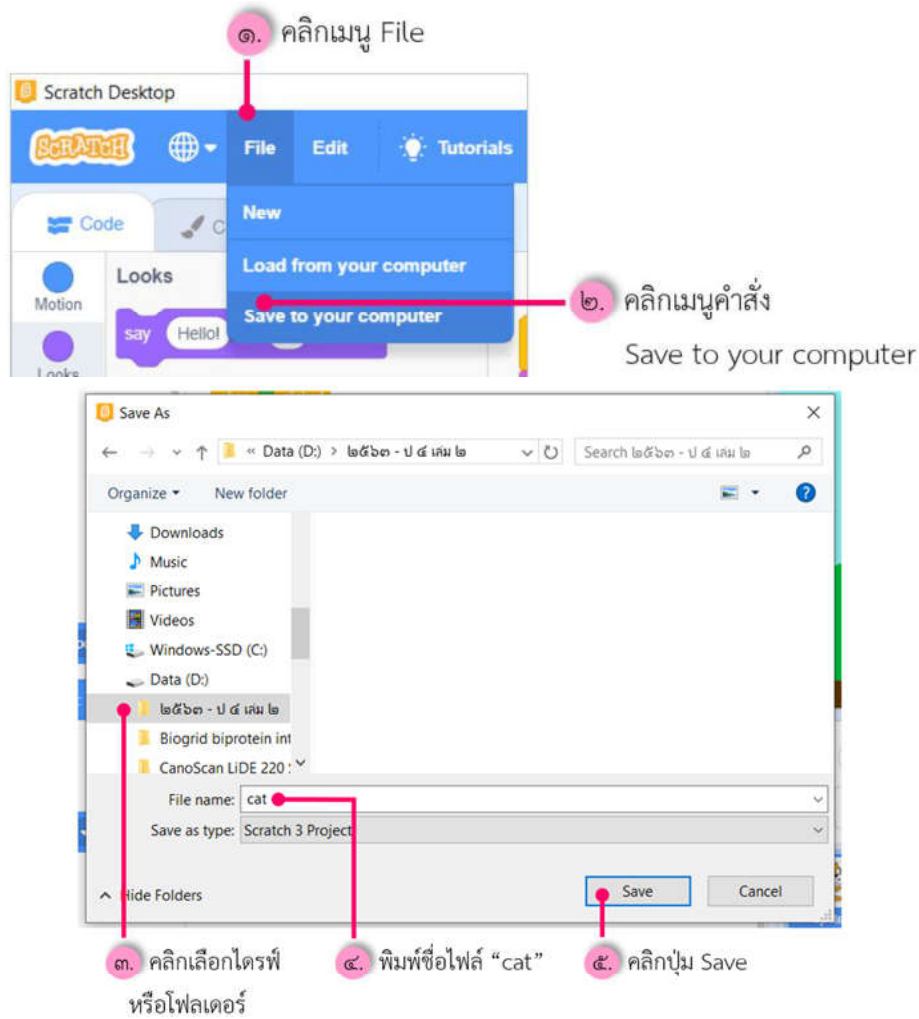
๑. คลิกเมนู File

Scratch Desktop

SCRATCH File Edit Tutorials

Code C

New

Load from your computer

Save to your computer

๒. คลิกเมนูคำสั่ง Save to your computer

Motion

Looks

Looks

say Hello!

Save As

« Data (D:) > ๒๕๖๓ - ป ๔ เล่ม ๒

Search ๒๕๖๓ - ป ๔ เล่ม ๒

Organize ▾ New folder

Downloads

Music

Pictures

Videos

Windows-SSD (C:)

Data (D:)

๒๕๖๓ - ป ๔ เล่ม ๒

Biogrid biprotein int

CanoScan LiDE 220

File name: cat

Save as type: Scratch 3 Project

Hide Folders

Save

Cancel

๓. คลิกเลือกไดรฟ์หรือโฟลเดอร์

๔. พิมพ์ชื่อไฟล์ "cat"

๕. คลิกปุ่ม Save